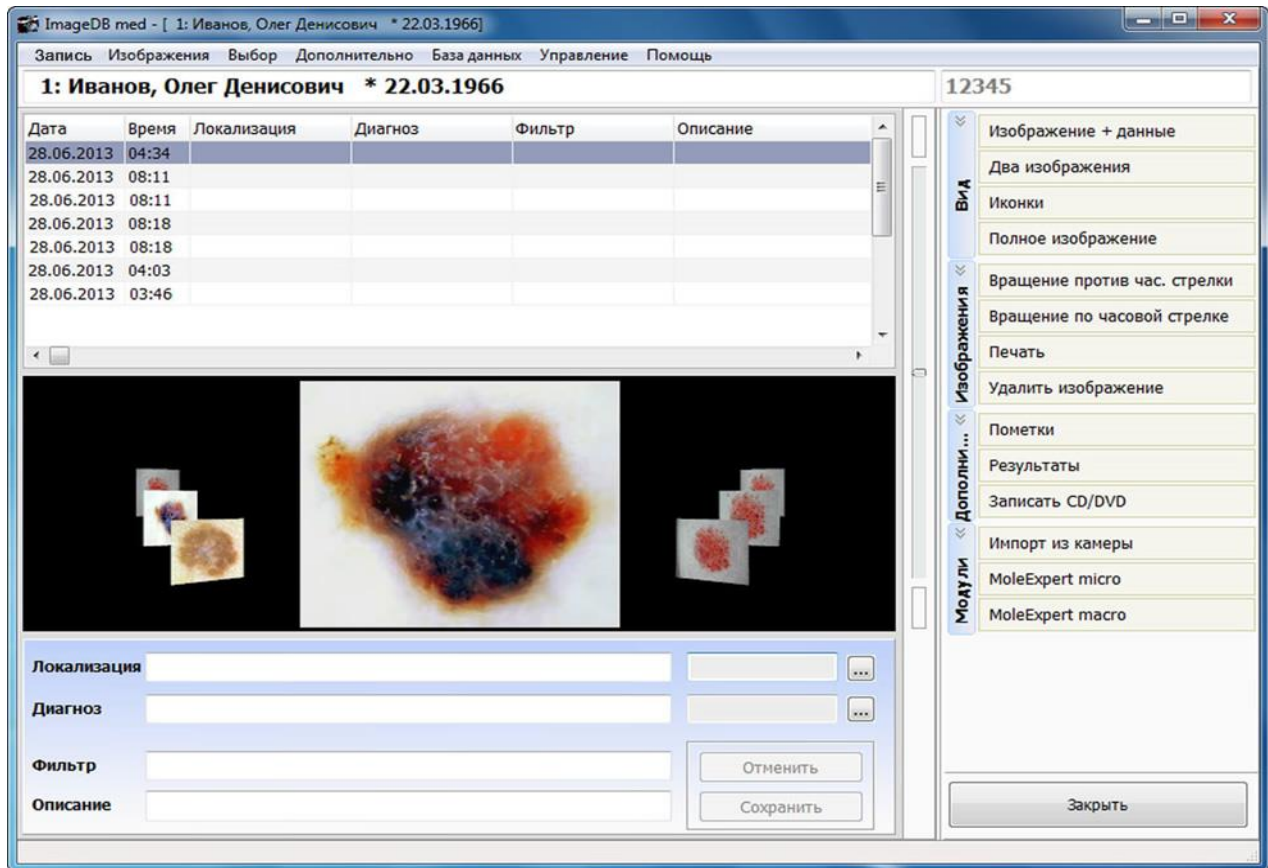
ImageDB med - [ 1: Иванов, Олег Денисович * 22.03.1966]

Запись Изображения Выбор Дополнительно База данных Управление Помощь

1: Иванов, Олег Денисович * 22.03.1966

12345

| Дата | Время | Локализация | Диагноз | Фильтр | Описание |
|---|---|---|---|---|---|
| 28.06.2013 | 04:34 | | | | |
| 28.06.2013 | 08:11 | | | | |
| 28.06.2013 | 08:11 | | | | |
| 28.06.2013 | 08:18 | | | | |
| 28.06.2013 | 08:18 | | | | |
| 28.06.2013 | 04:03 | | | | |
| 28.06.2013 | 03:46 | | | | |

Вид
Изображение + данные
Два изображения
Иконки
Полное изображение

Изображения
Вращение против час. стрелки
Вращение по часовой стрелке
Печать
Удалить изображение

Дополни...
Пометки
Результаты
Записать CD/DVD

Модули
Импорт из камеры
MoleExpert micro
MoleExpert macro

Локализация ...
Диагноз ...
Фильтр
Описание

Отменить
Сохранить

Закрыть